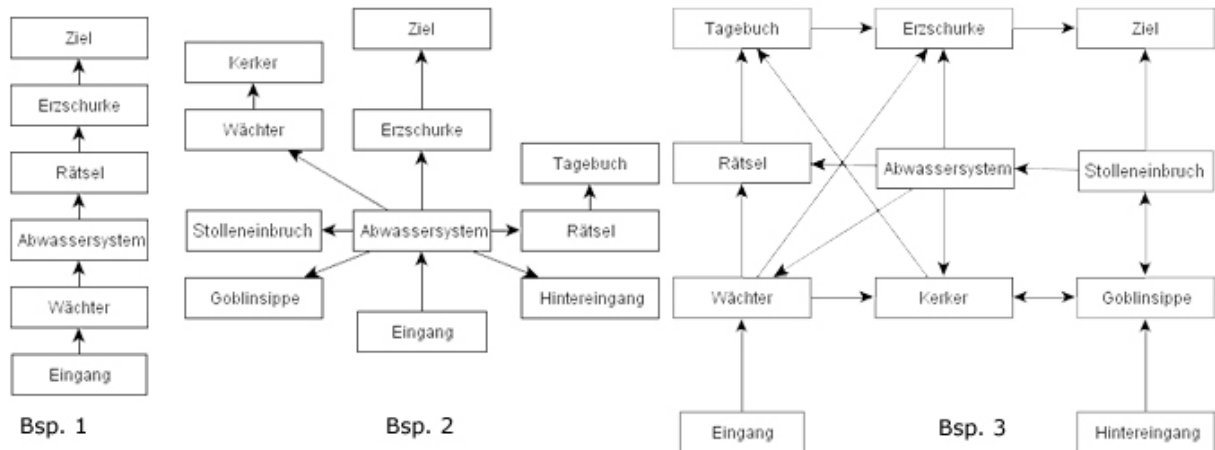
Ziel

Erzschurke

Rätsel

Abwassersystem

Wächter

Eingang

Bsp. 1

Ziel

Kerker

Wächter

Erzschurke

Tagebuch

Stolleneinbruch

Abwassersystem

Rätsel

Goblinsippe

Eingang

Hintereingang

Bsp. 2

Tagebuch

Erzschurke

Ziel

Rätsel

Abwassersystem

Stolleneinbruch

Wächter

Kerker

Goblinsippe

Eingang

Bsp. 3

Hintereingang